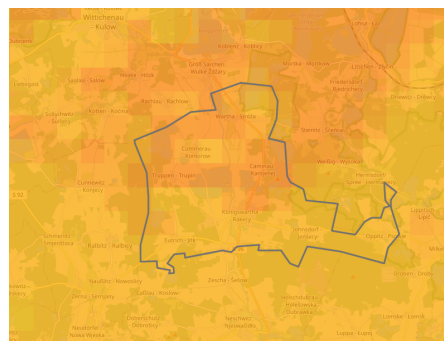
Wittichenau
Kulow
Schwarz
Kotten · Koćiny
Groß Särchen · Wulke Ždźary
Merka · Měrkow
Lohsa · Łaz
Saalau · Salow
Hoske · Hózk
Friedersdorf · Bjedrichecy
Kotten · Kóčina
Rachlau · Rachlow
Drewitz · Drjewce
Schwarzkollm · Čorny Chołmc
Weißig · Wysoka
Wartha · Stróža
Commerau · Komorow
Ossel · Wósl
Dubring · Dubrjenk
Caminau · Kamjenej
Neudorf
Cunnewitz · Konjecy
Königswartha · Rakecy
Truppen · Trupin
Lippen · Lipiny
Niesendorf · Nowa Wjes
Commerau
Caminau · Kamjenej
Holscha
Milkel · Minakał
Lieske · Lěsk
Wittichenau · Kulow
Hermsdorf
Groß Hoyerswerda
Deutschbaselitz
Holscha · Holešow
Zescha · Šešow
Salga · Złyhow
Tausch
Neschwitz · Njeswačidło
Malschwitz · Malešecy
Luppa · Łupoj
Oßling · Wóslink
Neudorf · Nowa Wjeska
Schönau · Šunow